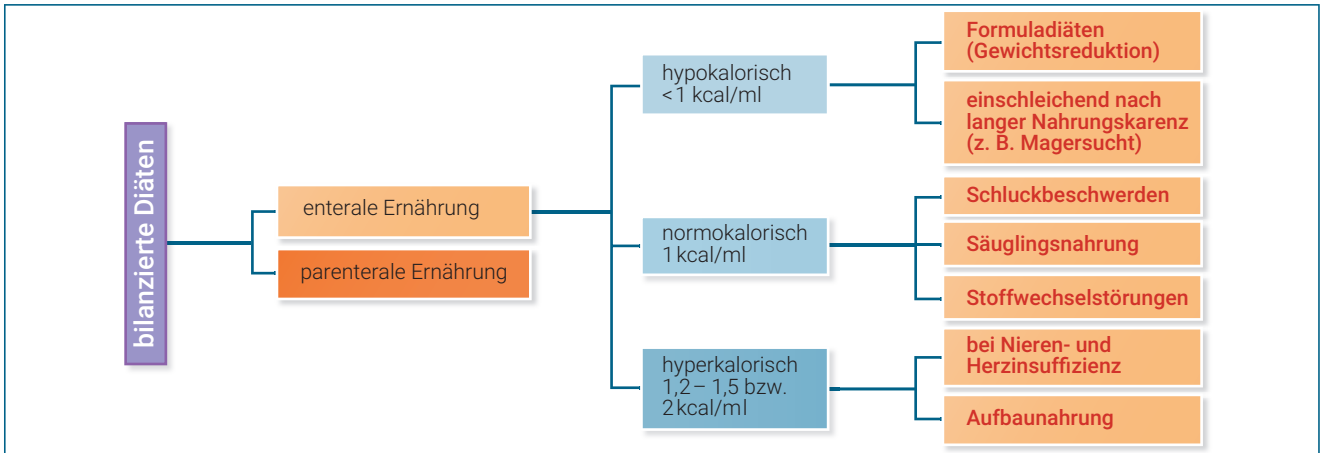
bilanzierte Diäten

enterale Ernährung

parenterale Ernährung

hypokalorisch <1 kcal/ml

normokalorisch 1 kcal/ml

hyperkalorisch 1,2 – 1,5 bzw. 2 kcal/ml

Formuladiäten (Gewichtsreduktion)

einschleichend nach langer Nahrungskarenz (z. B. Magersucht)

Schluckbeschwerden

Säuglingsnahrung

Stoffwechselstörungen

bei Nieren- und Herzinsuffizienz

Aufbaunahrung